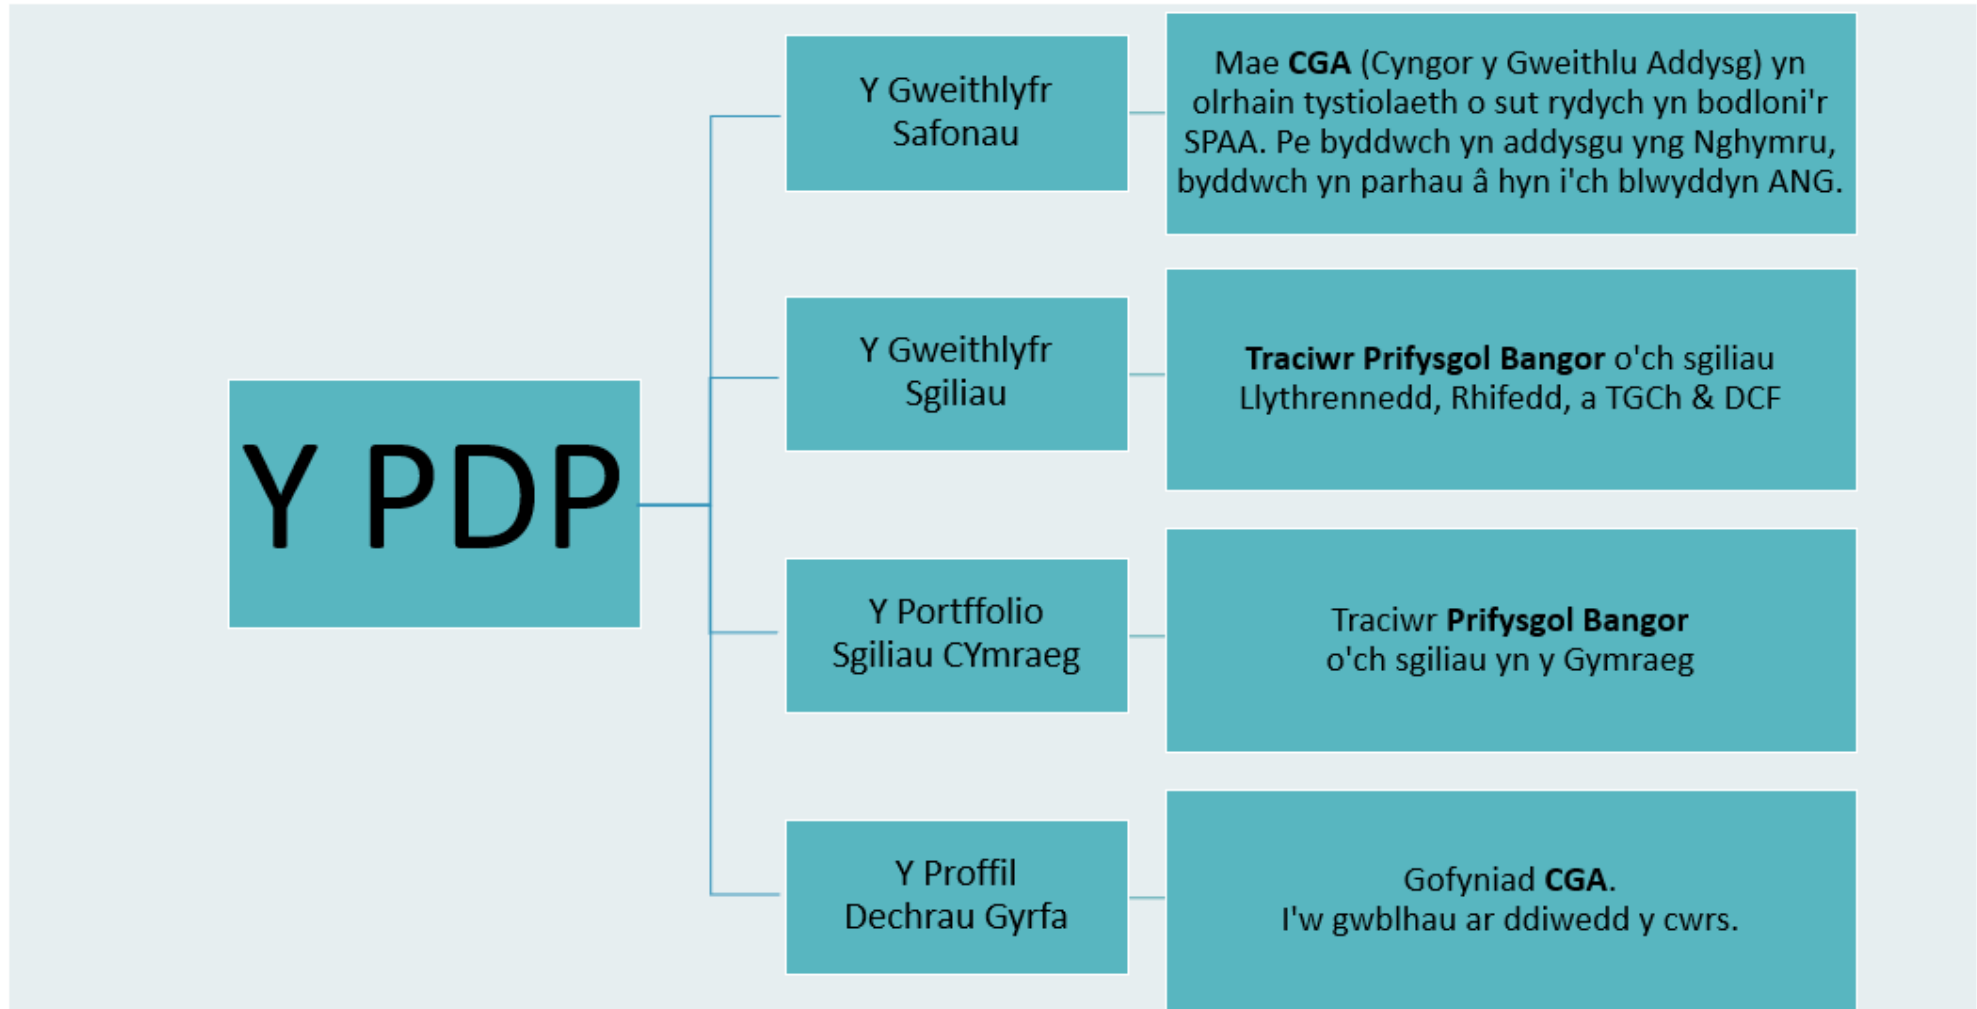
Y PDP

Y Gweithlyfr Safonau

Mae CGA (Cyngor y Gweithlu Addysg) yn olrhain tystiolaeth o sut rydych yn bodloni'r SPAA. Pe byddwch yn addysgu yng Nghymru, byddwch yn parhau â hyn i'ch blwyddyn ANG.

Y Gweithlyfr Sgiliau

Traciwr Prifysgol Bangor o'ch sgiliau Llythrennedd, Rhifedd, a TGCh & DCF

Y Portffolio Sgiliau CYmraeg

Traciwr Prifysgol Bangor o'ch sgiliau yn y Gymraeg

Y Proffil Dechrau Gyrfa

Gofyniad CGA.
I'w gwblhau ar ddiwedd y cwrs.